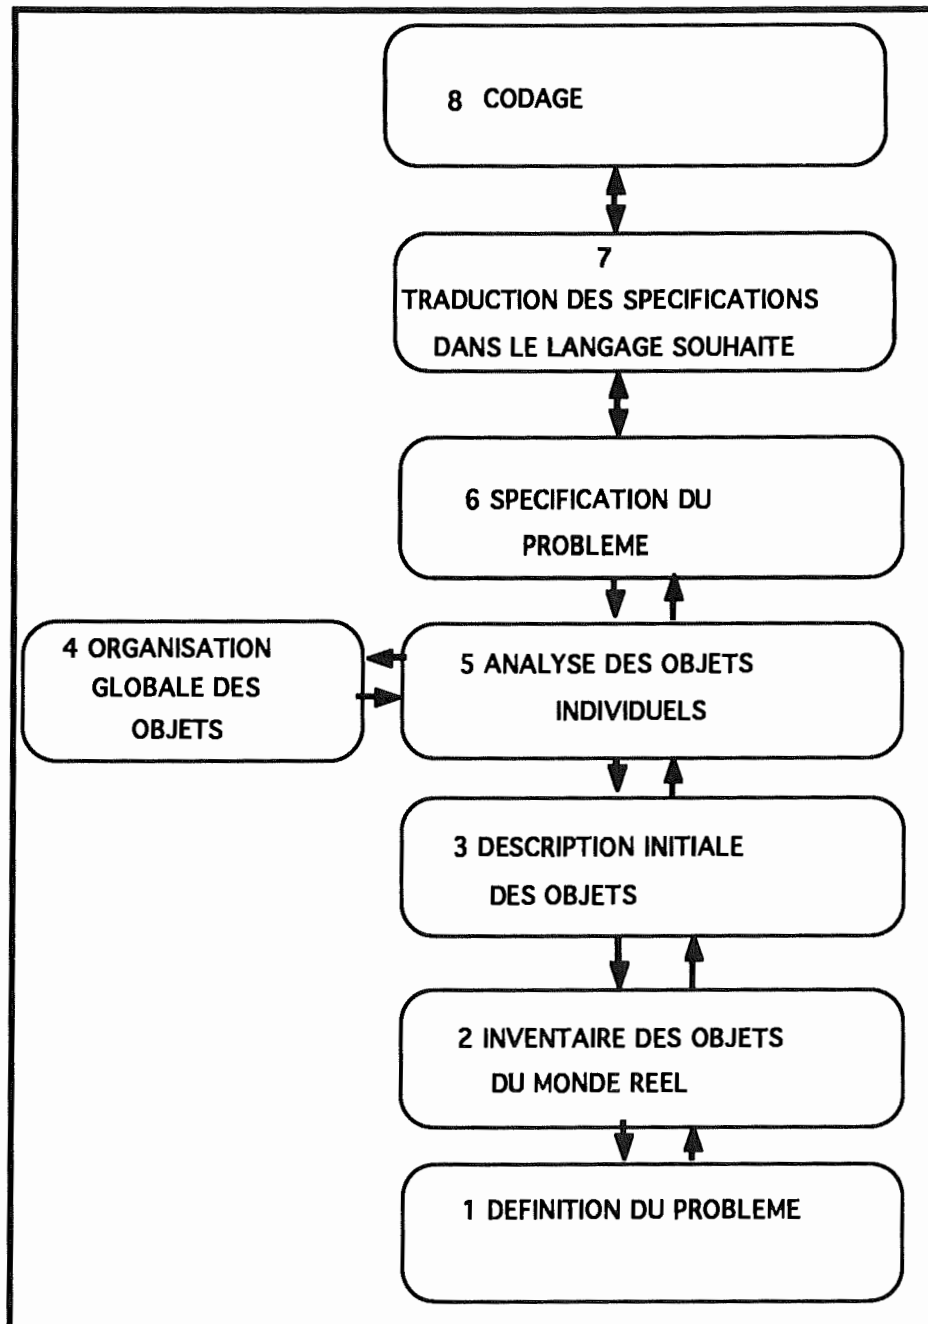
8 CODAGE

7
TRADUCTION DES SPECIFICATIONS DANS LE LANGAGE SOUHAITE

6 SPECIFICATION DU PROBLEME

4 ORGANISATION GLOBALE DES OBJETS

5 ANALYSE DES OBJETS INDIVIDUELS

3 DESCRIPTION INITIALE DES OBJETS

2 INVENTAIRE DES OBJETS DU MONDE REEL

1 DEFINITION DU PROBLEME